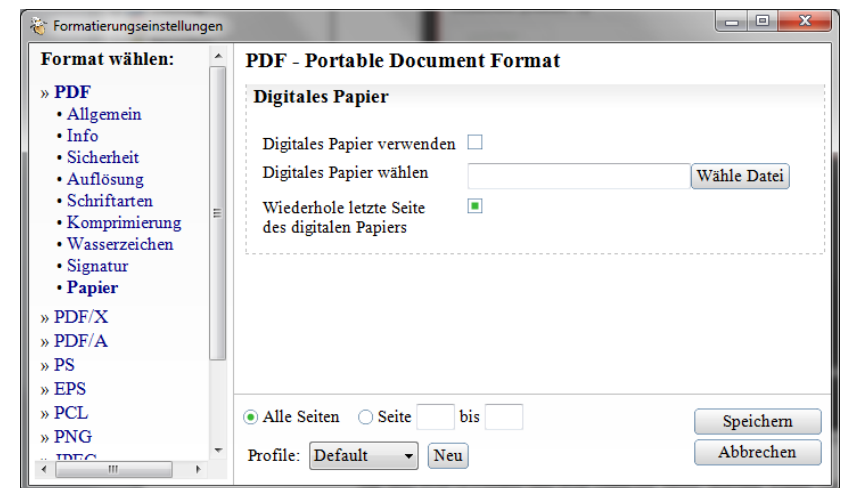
Formatierungseinstellungen

Format wählen:
» PDF
• Allgemein
• Info
• Sicherheit
• Auflösung
• Schriftarten
• Komprimierung
• Wasserzeichen
• Signatur
• Papier
» PDF/X
» PDF/A
» PS
» EPS
» PCL
» PNG
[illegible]

PDF - Portable Document Format

Digitales Papier

Digitales Papier verwenden
Digitales Papier wählen
Wähle Datei
Wiederhole letzte Seite des digitalen Papiers

Alle Seiten
Seite
bis
Speichern
Profile: Default
Neu
Abbrechen